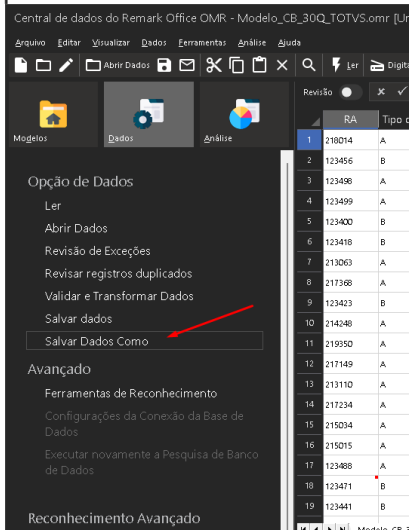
Central de dados do Remark Office OMR - Modelo_CB_30Q_TOTVS.omr [Un

Arquivo Editar Visualizar Dados Ferramentas Análise Ajuda

Abrir Dados Ler Digita

Modelos Dados Análise

Revisão

Opção de Dados

Ler

Abrir Dados

Revisão de Exceções

Revisar registros duplicados

Validar e Transformar Dados

Salvar dados

Salvar Dados Como

Avançado

Ferramentas de Reconhecimento

Configurações da Conexão da Base de Dados

Executar novamente a Pesquisa de Banco de Dados

Reconhecimento Avançado

| | RA | Tipo d |
|---|---|---|
| 1 | 218014 | A |
| 2 | 123456 | B |
| 3 | 123498 | A |
| 4 | 123499 | A |
| 5 | 123400 | B |
| 6 | 123418 | B |
| 7 | 213063 | A |
| 8 | 217368 | A |
| 9 | 123423 | B |
| 10 | 214248 | A |
| 11 | 219350 | A |
| 12 | 217149 | A |
| 13 | 213110 | A |
| 14 | 217234 | A |
| 15 | 215034 | A |
| 16 | 215015 | A |
| 17 | 123488 | A |
| 18 | 123471 | B |
| 19 | 123441 | B |

Modelo_CB_3